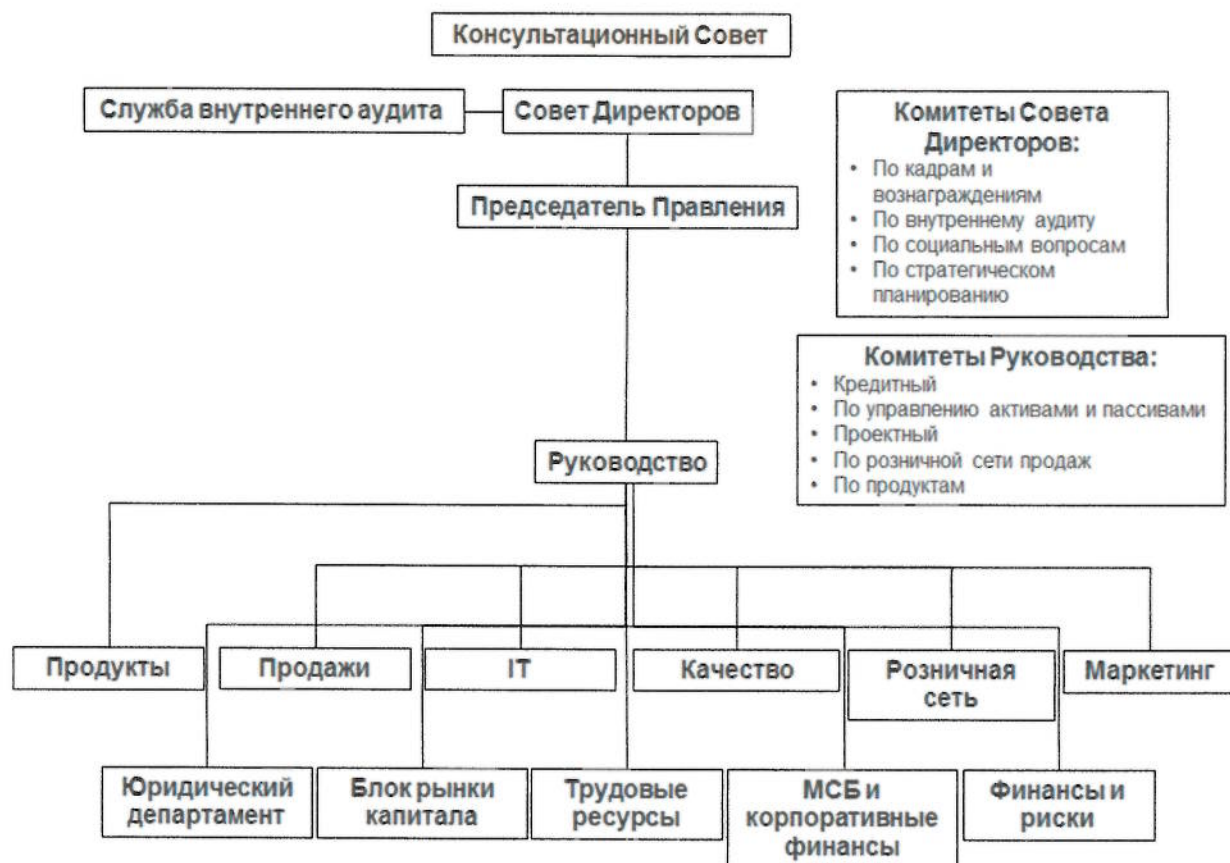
Консультационный Совет

Служба внутреннего аудита

Совет Директоров

Комитеты Совета Директоров:
• По кадрам и вознаграждениям
• По внутреннему аудиту
• По социальным вопросам
• По стратегическом планированию

Председатель Правления

Комитеты Руководства:
• Кредитный
• По управлению активами и пассивами
• Проектный
• По розничной сети продаж
• По продуктам

Руководство

Продукты

Продажи

IT

Качество

Розничная сеть

Маркетинг

Юридический департамент

Блок рынки капитала

Трудовые ресурсы

МСБ и корпоративные финансы

Финансы и риски